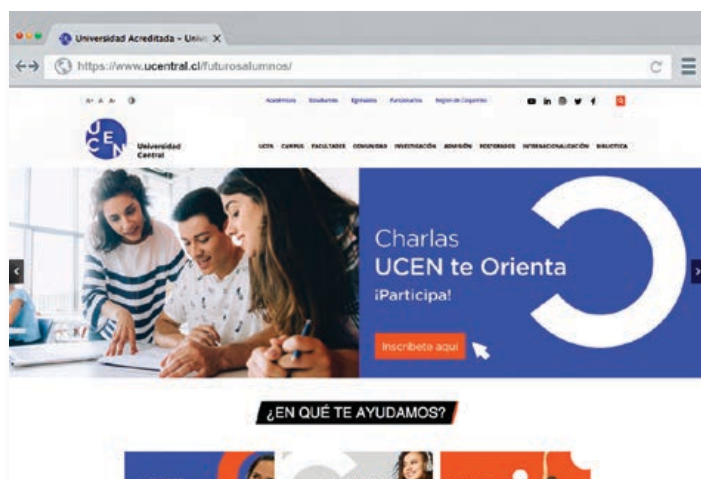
Universidad Acreditada - Unive X

https://www.ucentral.cl/futurosalumnos/

A+ A A-

Académicos Estudiantes Egresados Funcionarios Registro de Consentimiento

UCEN Universidad Central

UCEN CAMPUS FACULTADES COMUNIDAD INVESTIGACIÓN ADMISIÓN POSTGRADOS INTERNACIONALIZACIÓN BIBLIOTECA

Charlas
UCEN te Orienta
¡Participa!

Inscríbete aquí

¿EN QUÉ TE AYUDAMOS?